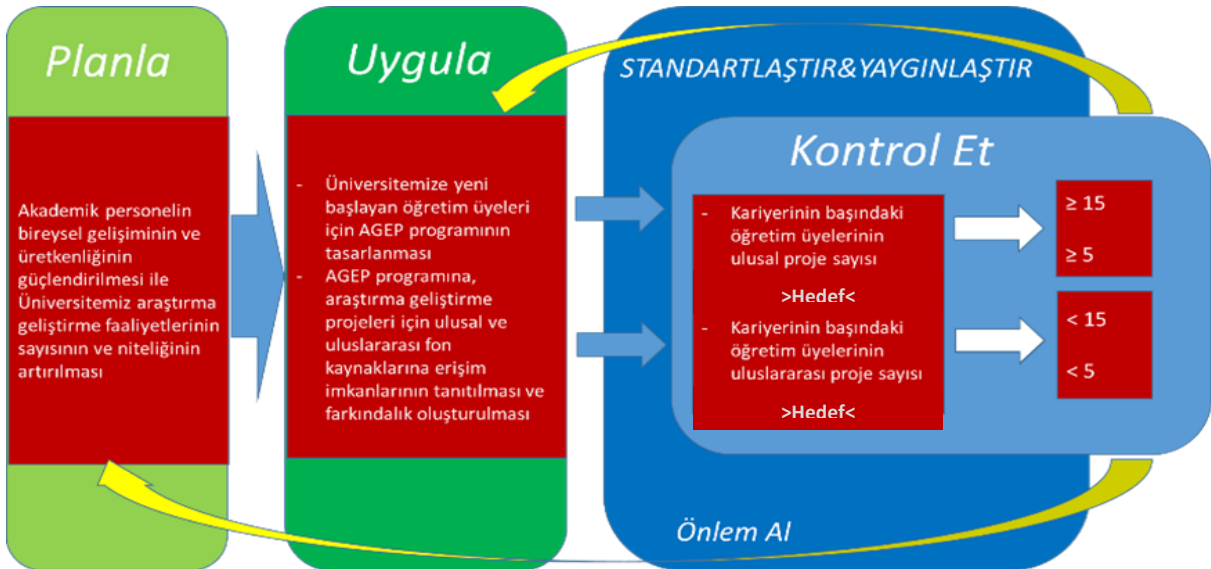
Planla

Akademik personelin bireysel gelişiminin ve üretkenliğinin güçlendirilmesi ile Üniversitemiz araştırma geliştirme faaliyetlerinin sayısının ve niteliğinin artırılması

Uygula

- Üniversitemize yeni başlayan öğretim üyeleri için AGEP programının tasarlanması
- AGEP programına, araştırma geliştirme projeleri için ulusal ve uluslararası fon kaynaklarına erişim imkanlarının tanıtılması ve farkındalık oluşturulması

STANDARTLAŞTIR&YAYGINLAŞTIR

Kontrol Et

- Kariyerinin başındaki öğretim üyelerinin ulusal proje sayısı

>Hedef<

- Kariyerinin başındaki öğretim üyelerinin uluslararası proje sayısı

>Hedef<

≥ 15

≥ 5

< 15

< 5

Önlem Al